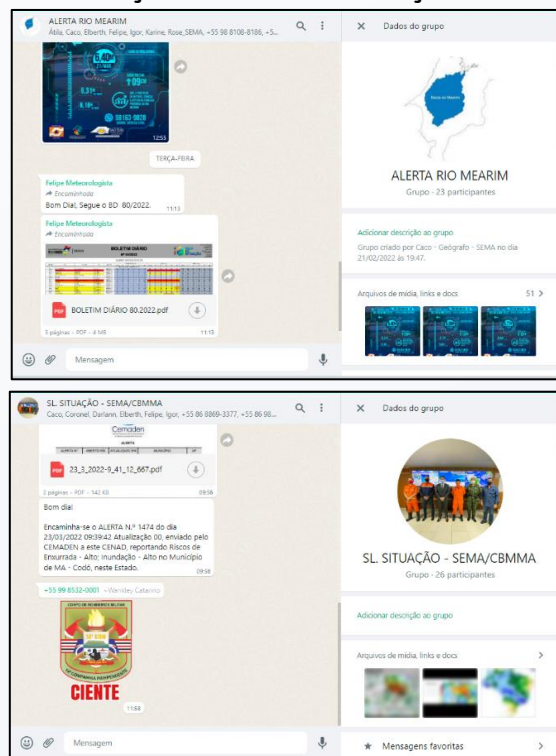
ALERTA RIO MEARIM
Átila, Caco, Elberth, Felipe, Igor, Karine, Rose_SEMA, +55 98 8108-8186, +5...

12:53

TERÇA-FEIRA

Felipe Meteorologista
Encaminhada
Bom Dia!, Segue o BD 80/2022. 11:13

Felipe Meteorologista
Encaminhada
BOLETIM DIÁRIO
BOLETIM DIÁRIO 80.2022.pdf
5 páginas • PDF • 4 MB 11:13

Mensagem

Dados do grupo

ALERTA RIO MEARIM
Grupo · 23 participantes

Adicionar descrição ao grupo
Grupo criado por Caco - Geógrafo - SEMA no dia 21/02/2022 às 19:47.

Arquivos de mídia, links e docs 51 >

SL. SITUAÇÃO - SEMA/CBMMA
Caco, Coronel, Darlann, Elberth, Felipe, Igor, +55 86 8869-3377, +55 86 98...

Cemaden
ALERTA
23_3_2022-9_41_12_667.pdf
2 páginas • PDF • 142 KB 09:56

Bom dia!

Encaminha-se o ALERTA N.º 1474 do dia 23/03/2022 09:39:42 Atualização 00, enviado pelo CEMADEN a este CENAD, reportando Riscos de Enxurrada - Alto; Inundação - Alto no Município de MA - Codó, neste Estado. 09:56

+55 99 8532-0001 ~Wankley Catarino

CIENTE
11:53

Mensagem

Dados do grupo

SL. SITUAÇÃO - SEMA/CBMMA
Grupo · 26 participantes

Adicionar descrição ao grupo

Arquivos de mídia, links e docs >

Mensagens favoritas >